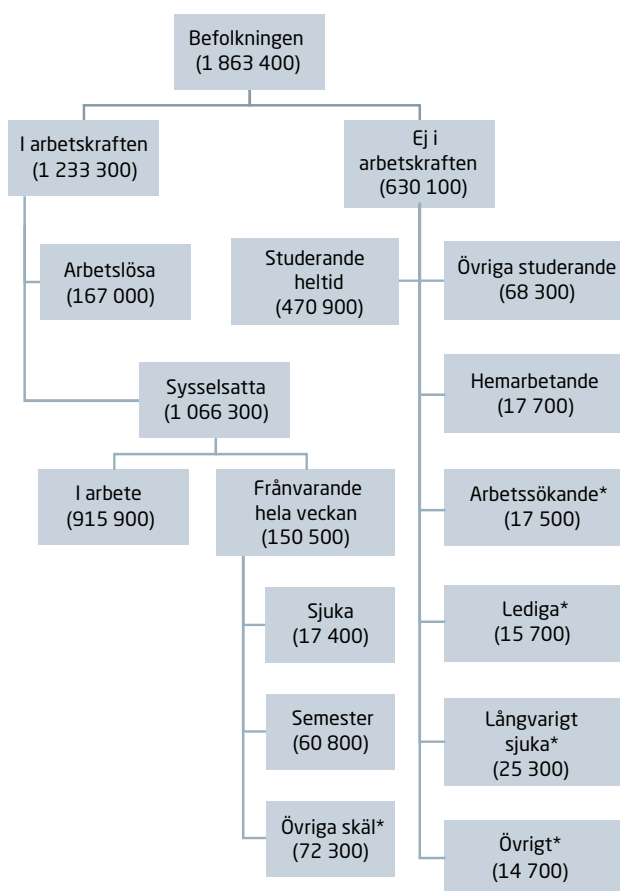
Befolkningen
(1 863 400)

I arbetskraften
(1 233 300)

Ej i arbetskraften
(630 100)

Arbetslösa
(167 000)

Studerande heltid
(470 900)

Övriga studerande
(68 300)

Sysselsatta
(1 066 300)

Hemarbetande
(17 700)

I arbete
(915 900)

Frånvarande hela veckan
(150 500)

Arbetssökande*
(17 500)

Sjuka
(17 400)

Lediga*
(15 700)

Semester
(60 800)

Långvarigt sjuka*
(25 300)

Övriga skäl*
(72 300)

Övrigt*
(14 700)